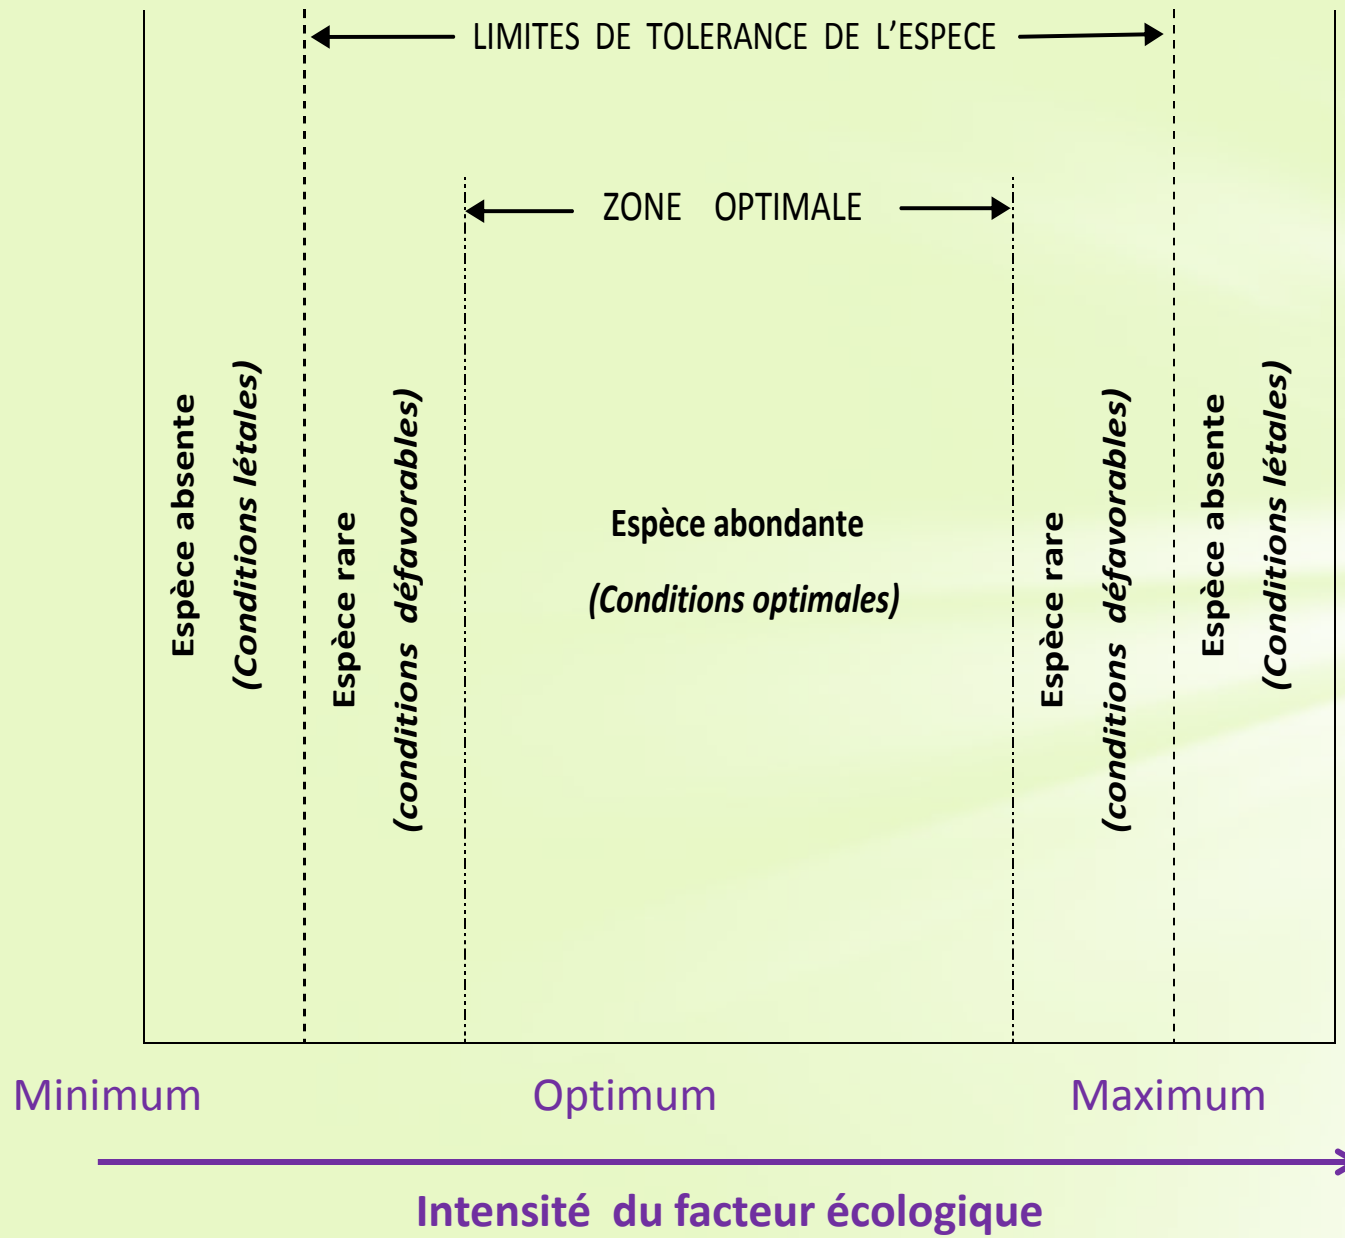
LIMITES DE TOLERANCE DE L'ESPECE

ZONE OPTIMALE

Espèce absente
(Conditions létales)

Espèce rare
(conditions défavorables)

Espèce abondante
(Conditions optimales)

Espèce rare
(conditions défavorables)

Espèce absente
(Conditions létales)

Minimum

Optimum

Maximum

Intensité du facteur écologique